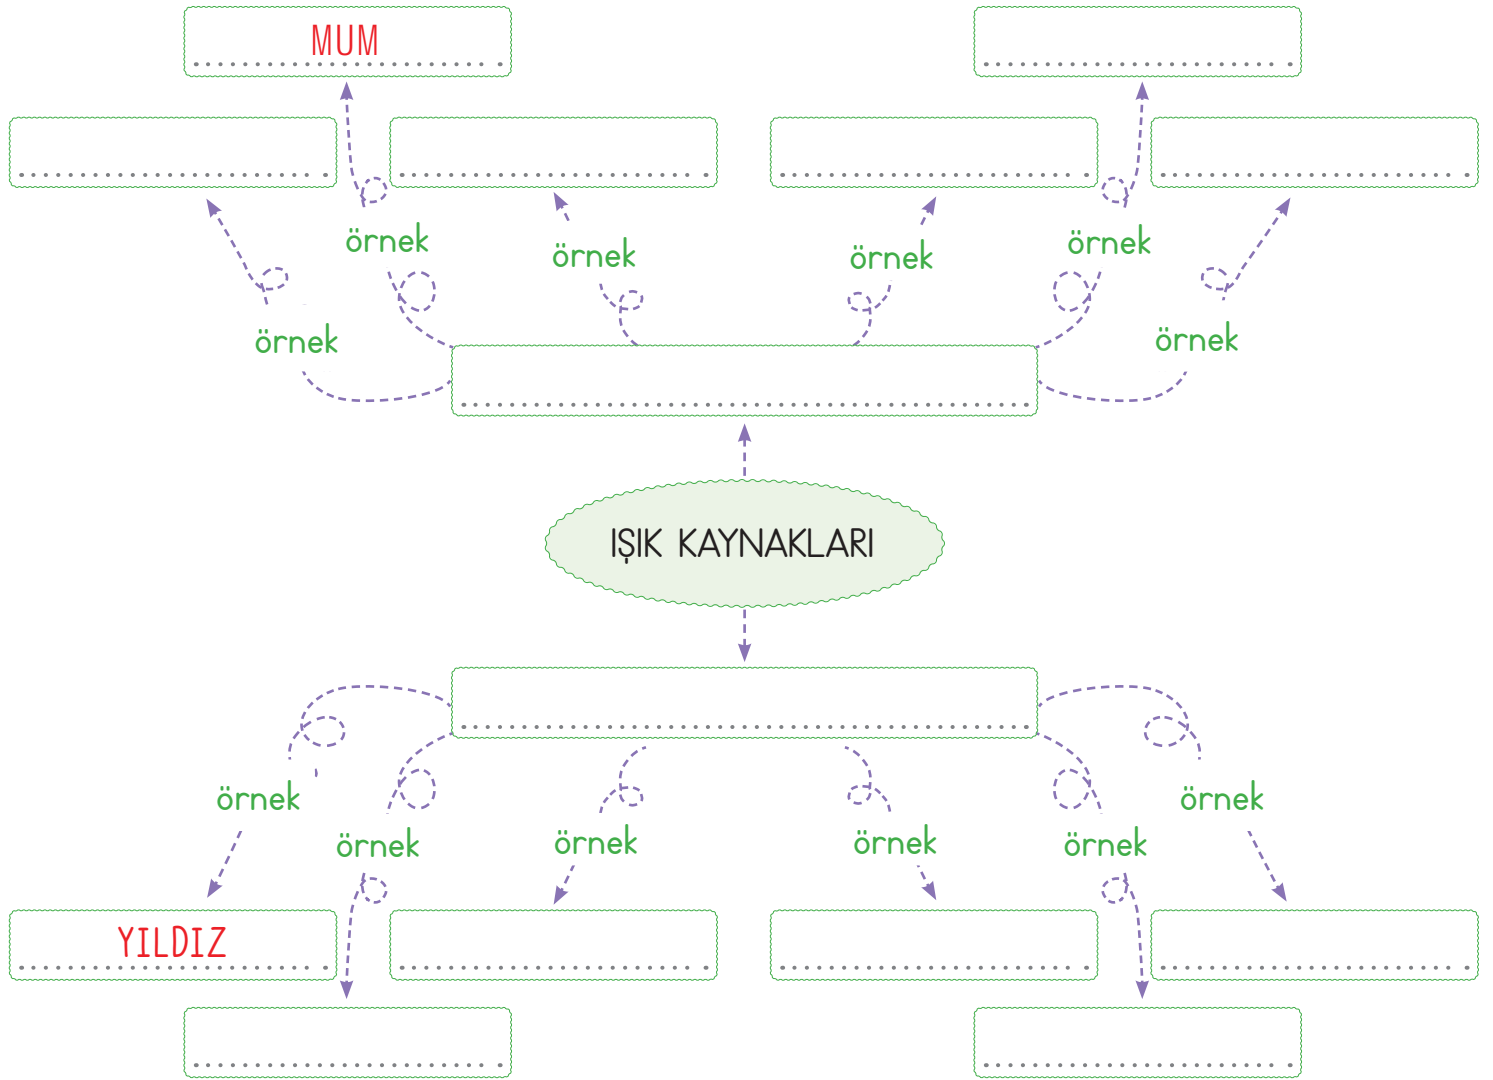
MUM
..........................

..........................

..........................

..........................

..........................

..........................

örnek

örnek

örnek

örnek

örnek

örnek

............................................................

IŞIK KAYNAKLARI

............................................................

örnek

örnek

örnek

örnek

örnek

örnek

YILDIZ
..........................

..........................

..........................

..........................

..........................

..........................